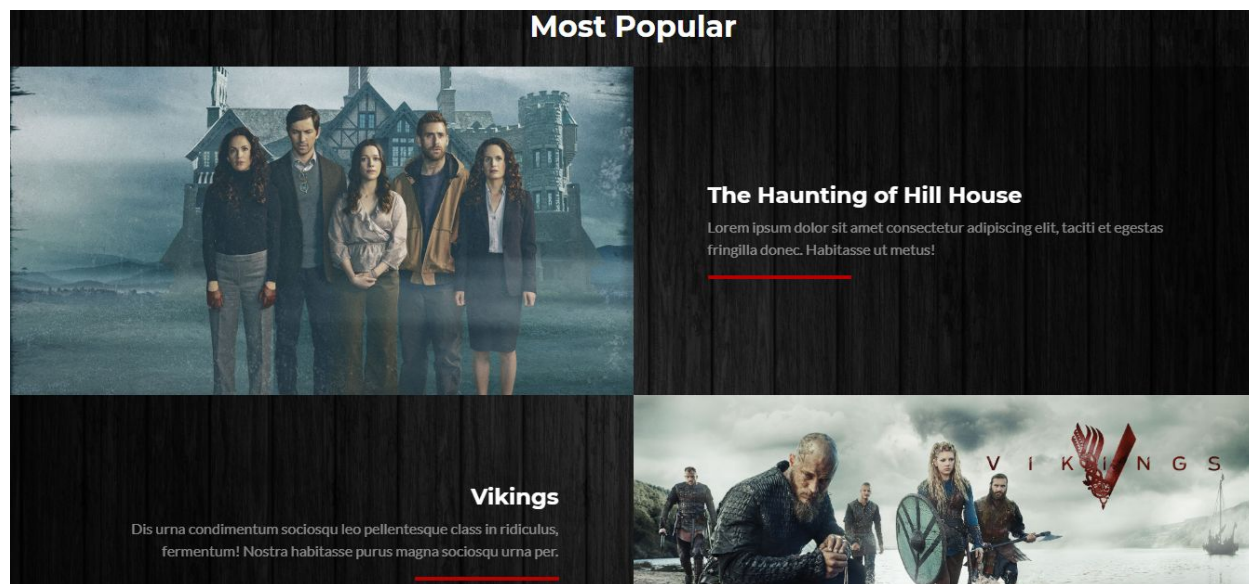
Most Popular

The Haunting of Hill House

Lorem ipsum dolor sit amet consectetur adipiscing elit, taciti et egestas fringilla donec. Habitasse ut metus!

Vikings

Dis urna condimentum sociosqu leo pellentesque class in ridiculus, fermentum! Nostra habitasse purus magna sociosqu urna per.

VIKINGS